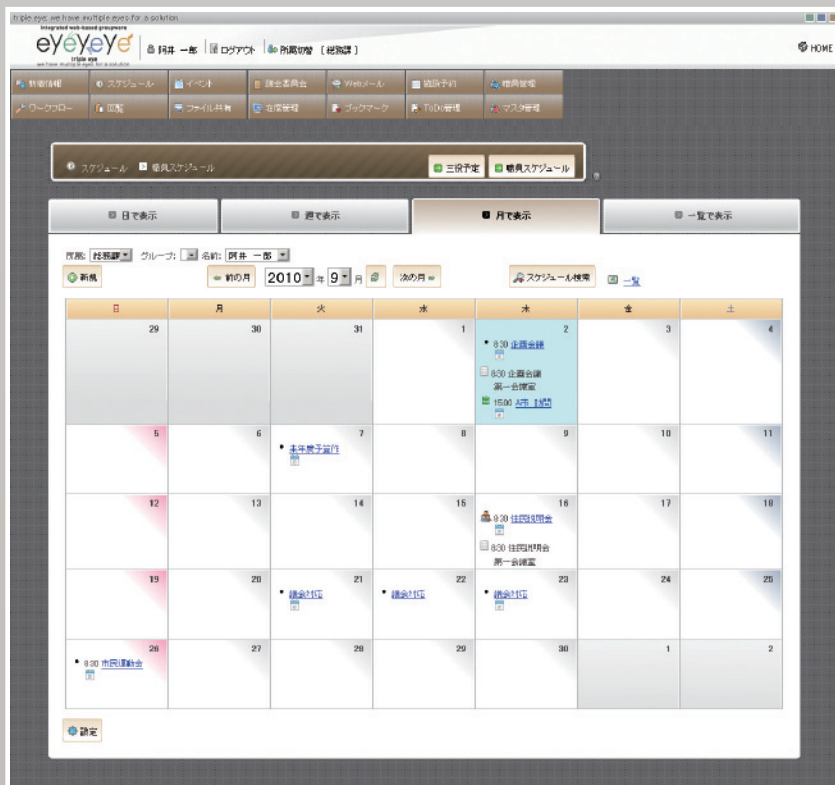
triple eye: we have multiple eyes for a solution

integrated web-based groupware
eyeyeye
triple eye
we have multiple eyes for a solution

阿井 一郎 | ログアウト | 所属切替 [総務課]

HOME

新着情報 | スケジュール | イベント | 議会委員会 | Webメール | 施設予約 | 職員管理
ワークフロー | 回覧 | ファイル共有 | 在席管理 | ブックマーク | ToDo管理 | マスタ管理

スケジュール | 職員スケジュール | 三役予定 | 職員スケジュール

日で表示 | 週で表示 | 月で表示 | 一覧で表示

所属: 総務課 グループ: 名前: 阿井 一郎

新規 | 前の月 | 2010 年 9 月 | 次の月 | スケジュール検索 | 一覧

| 日 | 月 | 火 | 水 | 木 | 金 | 土 |
|---|---|---|---|---|---|---|
| 29 | 30 | 31 | 1 | 2 • 8:30 企画会議 8:30 企画会議 第一会議室 15:00 A市 訪問 | 3 | 4 |
| 5 | 6 | 7 • 本年度予算作 | 8 | 9 | 10 | 11 |
| 12 | 13 | 14 | 15 | 16 9:30 住民説明会 9:30 住民説明会 第一会議室 | 17 | 18 |
| 19 | 20 | 21 • 議会対応 | 22 • 議会対応 | 23 • 議会対応 | 24 | 25 |
| 26 • 8:30 市民運動会 | 27 | 28 | 29 | 30 | 1 | 2 |

設定